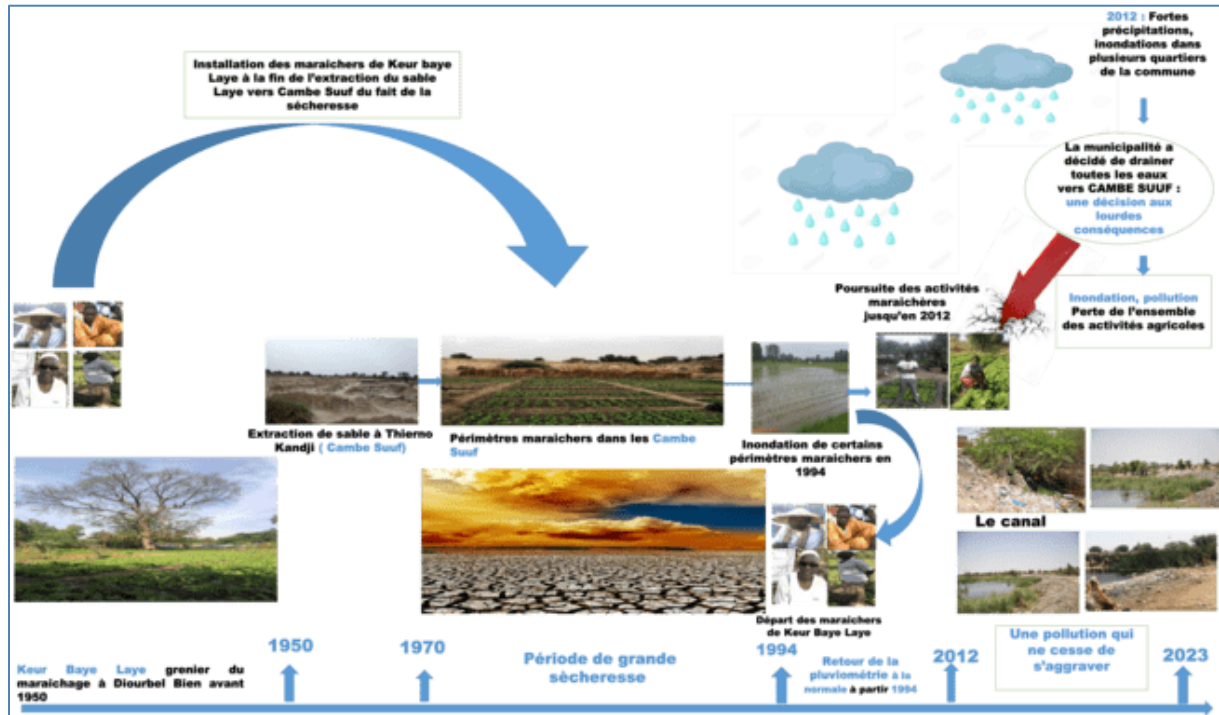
Installation des maraichers de Keur baye Laye à la fin de l'extraction du sable Laye vers Cambe Suuf du fait de la sécheresse

2012 : Fortes précipitations, inondations dans plusieurs quartiers de la commune

La municipalité a décidé de drainer toutes les eaux vers CAMBE SUUF : une décision aux lourdes conséquences

Poursuite des activités maraichères jusqu'en 2012

Inondation, pollution Perte de l'ensemble des activités agricoles

Extraction de sable à Thierno Kandji ( Cambe Suuf)

Périmètres maraichers dans les Cambe Suuf

Inondation de certains périmètres maraichers en 1994

Le canal

Départ des maraichers de Keur Baye Laye

Keur Baye Laye grenier du maraichage à Diourbel Bien avant 1950

1950

1970

Période de grande sècheresse

1994

Retour de la pluviométrie à la normale à partir 1994

2012

Une pollution qui ne cesse de s'aggraver

2023